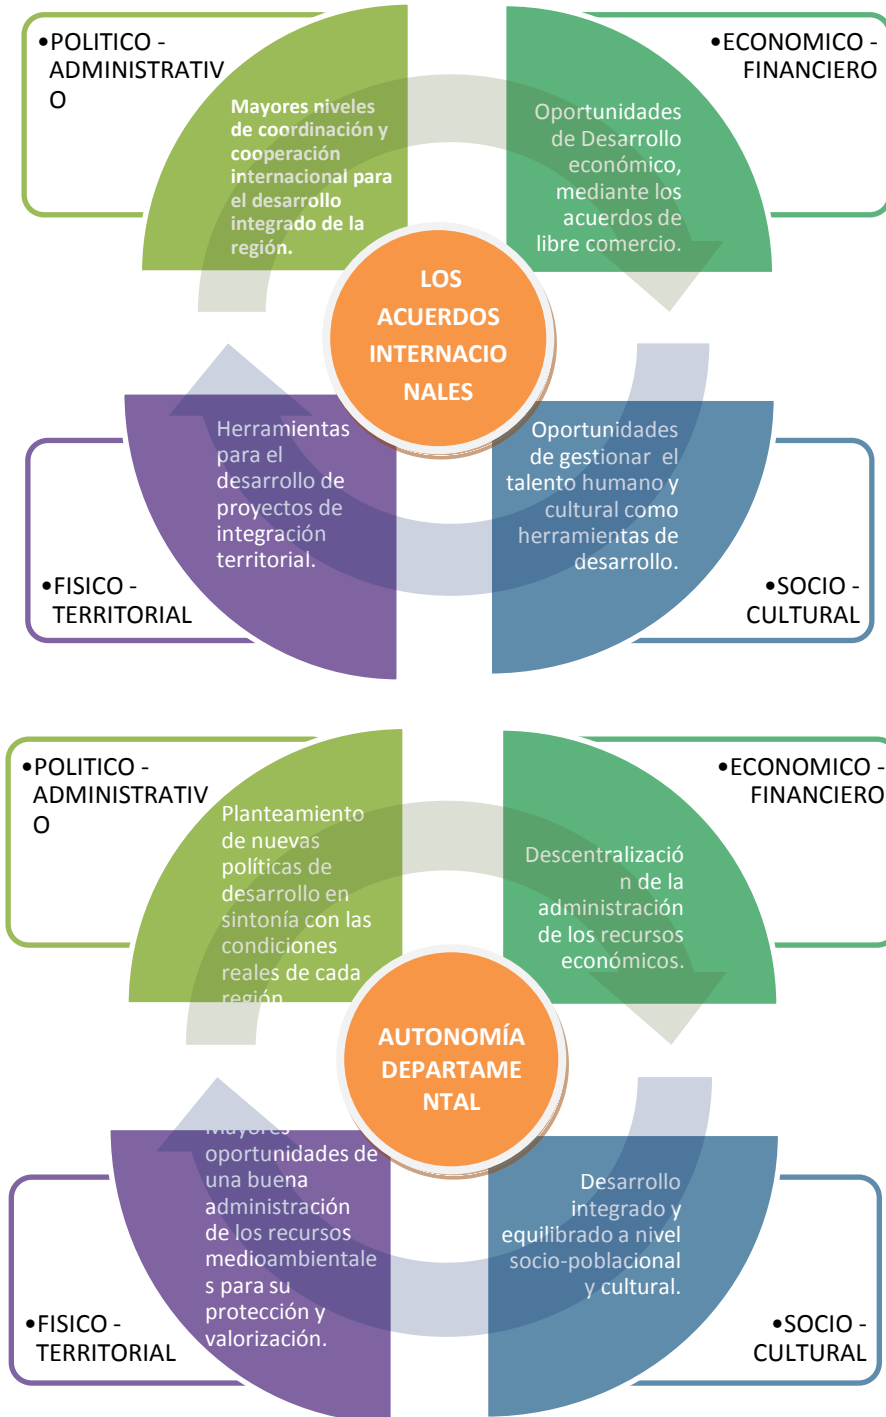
•POLITICO - ADMINISTRATIVO

Mayores niveles de coordinación y cooperación internacional para el desarrollo integrado de la región.

•ECONOMICO - FINANCIERO

Oportunidades de Desarrollo económico, mediante los acuerdos de libre comercio.

LOS ACUERDOS INTERNACIONALES

Herramientas para el desarrollo de proyectos de integración territorial.

Oportunidades de gestionar el talento humano y cultural como herramientas de desarrollo.

•FISICO - TERRITORIAL

•SOCIO - CULTURAL

•POLITICO - ADMINISTRATIVO

Planteamiento de nuevas políticas de desarrollo en sintonía con las condiciones reales de cada región.

•ECONOMICO - FINANCIERO

Descentralización de la administración de los recursos económicos.

AUTONOMÍA DEPARTAMENTAL

Mayores oportunidades de una buena administración de los recursos medioambientales para su protección y valorización.

Desarrollo integrado y equilibrado a nivel socio-poblacional y cultural.

•FISICO - TERRITORIAL

•SOCIO - CULTURAL